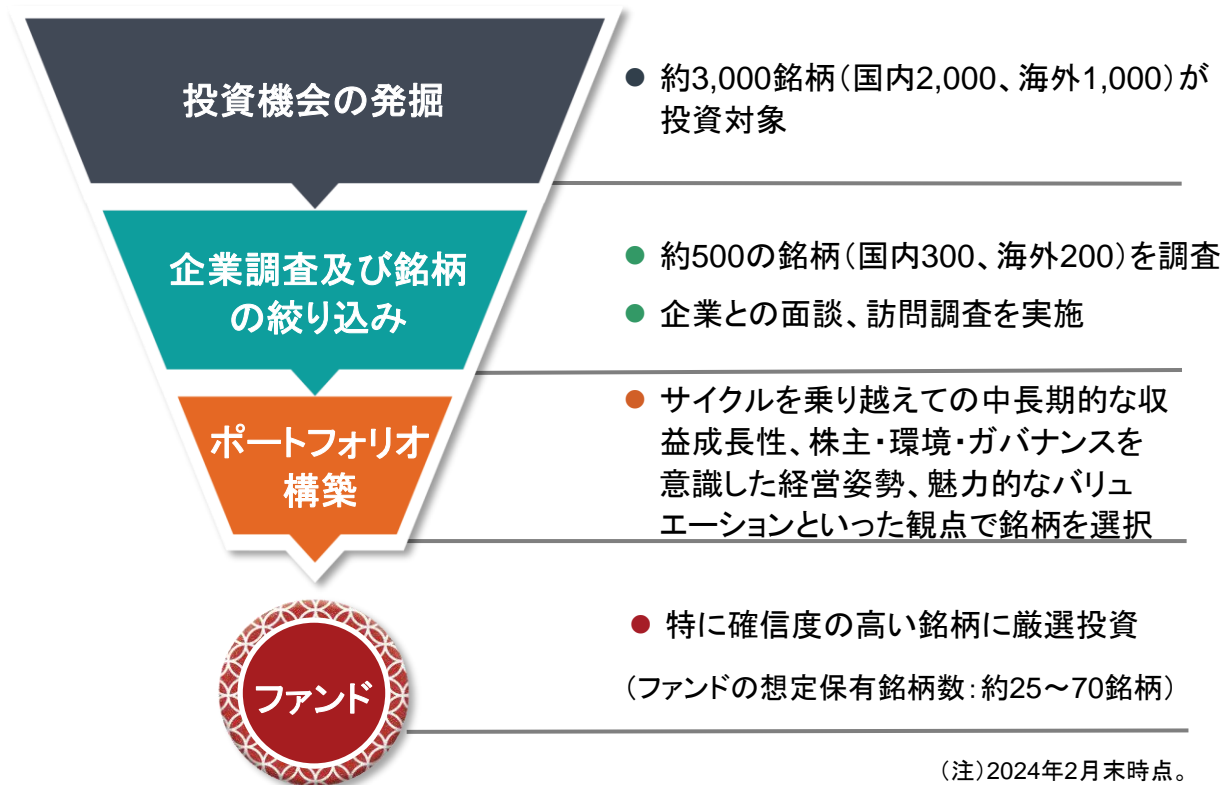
投資機会の発掘

● 約3,000銘柄（国内2,000、海外1,000）が投資対象

企業調査及び銘柄の絞り込み

● 約500の銘柄（国内300、海外200）を調査

● 企業との面談、訪問調査を実施

ポートフォリオ構築

● サイクルを乗り越えての中長期的な収益成長性、株主・環境・ガバナンスを意識した経営姿勢、魅力的なバリュエーションといった観点で銘柄を選択

ファンド

● 特に確信度の高い銘柄に厳選投資

（ファンドの想定保有銘柄数：約25～70銘柄）

（注）2024年2月末時点。